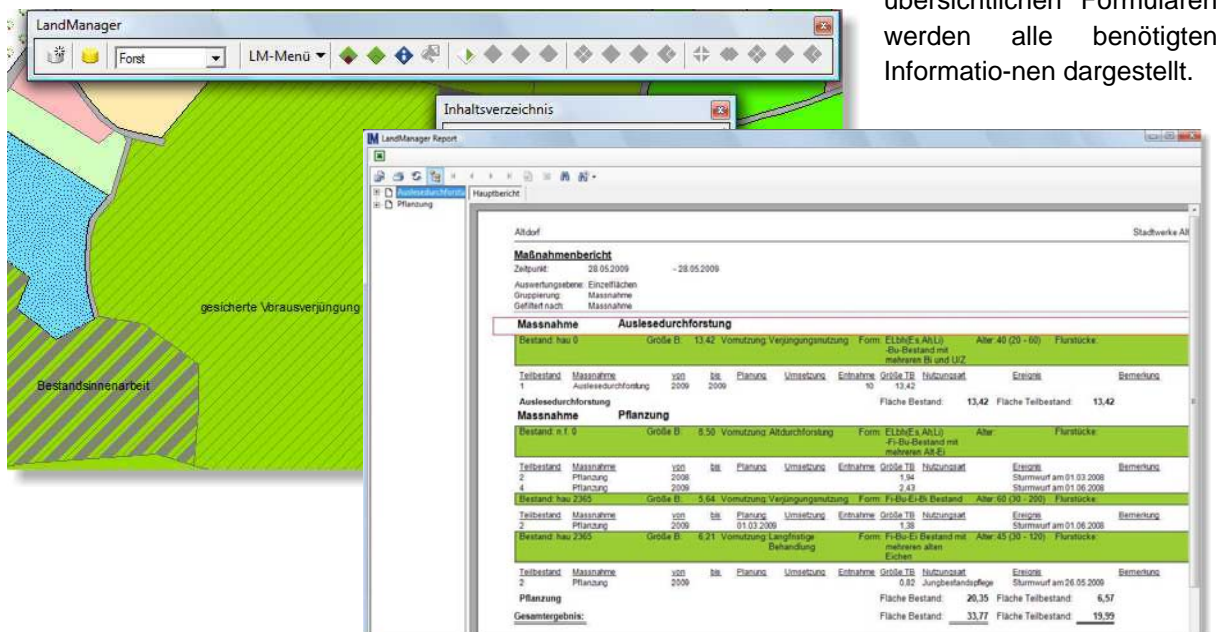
übersichtlichen Formularen werden alle benötigten Informatio-nen dargestellt.

LandManager

Forst

LM-Menü

Inhaltsverzeichnis

gesicherte Vorausverjüngung

Bestandsinnenarbeit

LandManager Report

Auslesedurchforstung

Pflanzung

Hauptbericht

Altdorf

Stadtwerke Alt

Maßnahmenbericht

Zeitpunkt: 28.05.2009 - 28.05.2009

Auswertungsebene: Einzelflächen
Gruppierung: Massnahme
Gefiltert nach: Massnahme

Massnahme Auslesedurchforstung

Bestand: hau 0 Größe B: 13,42 Vornutzung: Verjüngungsnutzung Form: ELbh(Es,Ah,Li) -Bu-Bestand mit mehreren Bi und U/Z Alter: 40 (20 - 60) Flurstücke:

| Teilbestand | Massnahme | von | bis | Planung | Umsetzung | Entnahme | Größe TB | Nutzungsart | Ereignis | Bemerkung |
|---|---|---|---|---|---|---|---|---|---|---|
| 1 | Auslesedurchforstung | 2009 | 2009 | | | 10 | 13,42 | | | |

Auslesedurchforstung Fläche Bestand: 13,42 Fläche Teilbestand: 13,42

Massnahme Pflanzung

Bestand: n.f. 0 Größe B: 8,50 Vornutzung: Altdurchforstung Form: ELbh(Es,Ah,Li) -Fi-Bu-Bestand mit mehreren Alt-Ei Alter: Flurstücke:

| Teilbestand | Massnahme | von | bis | Planung | Umsetzung | Entnahme | Größe TB | Nutzungsart | Ereignis | Bemerkung |
|---|---|---|---|---|---|---|---|---|---|---|
| 2 | Pflanzung | 2008 | | | | | 1,94 | | Sturmwurf am 01.03.2008 | |
| 4 | Pflanzung | 2009 | | | | | 2,43 | | Sturmwurf am 01.06.2008 | |

Bestand: hau 2365 Größe B: 5,64 Vornutzung: Verjüngungsnutzung Form: Fi-Bu-Ei-Bi Bestand Alter: 60 (30 - 200) Flurstücke:

| Teilbestand | Massnahme | von | bis | Planung | Umsetzung | Entnahme | Größe TB | Nutzungsart | Ereignis | Bemerkung |
|---|---|---|---|---|---|---|---|---|---|---|
| 2 | Pflanzung | 2009 | | 01.03.2009 | | | 1,38 | | Sturmwurf am 01.06.2008 | |

Bestand: hau 2365 Größe B: 6,21 Vornutzung: Langfristige Behandlung Form: Fi-Bu-Ei Bestand mit mehreren alten Eichen Alter: 45 (30 - 120) Flurstücke:

| Teilbestand | Massnahme | von | bis | Planung | Umsetzung | Entnahme | Größe TB | Nutzungsart | Ereignis | Bemerkung |
|---|---|---|---|---|---|---|---|---|---|---|
| 2 | Pflanzung | 2009 | | | | | 0,82 | Jungbestandspflege | Sturmwurf am 26.05.2009 | |

Pflanzung Fläche Bestand: 20,35 Fläche Teilbestand: 6,57

Gesamtergebnis: Fläche Bestand: 33,77 Fläche Teilbestand: 19,99